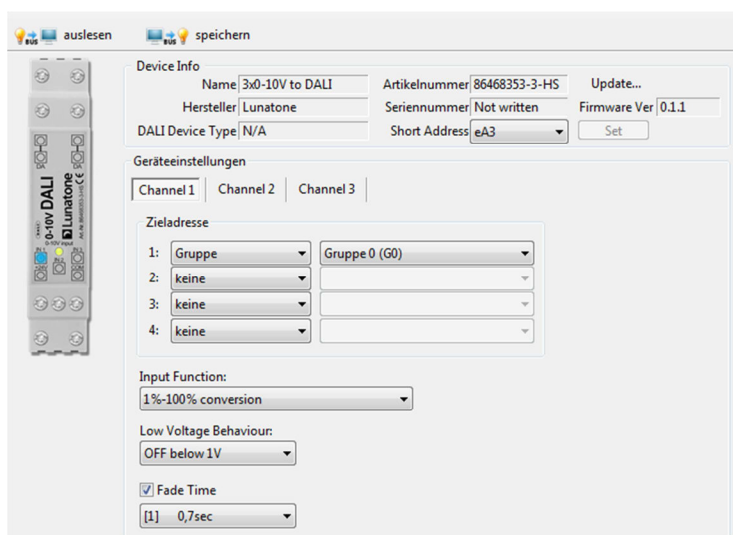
auslesen speichern

Device Info

Name 3x0-10V to DALI
Hersteller Lunatone
DALI Device Type N/A
Artikelnummer 86468353-3-HS
Seriennummer Not written
Short Address eA3
Update...
Firmware Ver 0.1.1
Set

0-10V DALI
Lunatone
CE

Geräteeinstellungen

Channel 1 | Channel 2 | Channel 3

Zieladresse

1: Gruppe | Gruppe 0 (G0)
2: keine
3: keine
4: keine

Input Function:
1%-100% conversion

Low Voltage Behaviour:
OFF below 1V

Fade Time
[1] 0,7sec